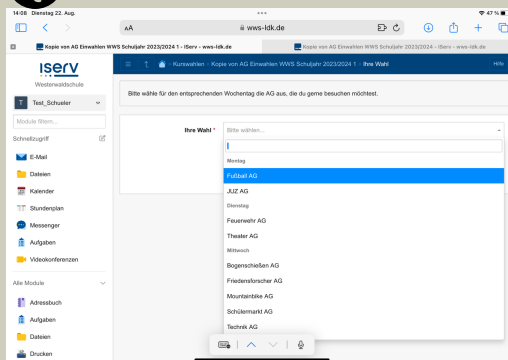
14:08 Dienstag 22. Aug.

47 %

AA

wws-ldk.de

Kopie von AG Einwahlen WWS Schuljahr 2023/2024 1 - IServ - wws-ldk.de

Kopie von AG Einwahlen WWS Schuljahr 2023/2024 1 - IServ - wws-ldk.de

iserv
Westerwaldschule

T Test_Schueler

Module filtern...

Schnellzugriff

E-Mail
Dateien
Kalender
Stundenplan
Messenger
Aufgaben
Videokonferenzen

Alle Module

Adressbuch
Aufgaben
Dateien
Drucken

Kurswahlen › Kopie von AG Einwahlen WWS Schuljahr 2023/2024 1 › Ihre Wahl

Hilfe

Bitte wähle für den entsprechenden Wochentag die AG aus, die du gerne besuchen möchtest.

Ihre Wahl *

Bitte wählen...

Montag
Fußball AG
JUZ AG
Dienstag
Feuerwehr AG
Theater AG
Mittwoch
Bogenschießen AG
Friedensforscher AG
Mountainbike AG
Schülermarkt AG
Technik AG